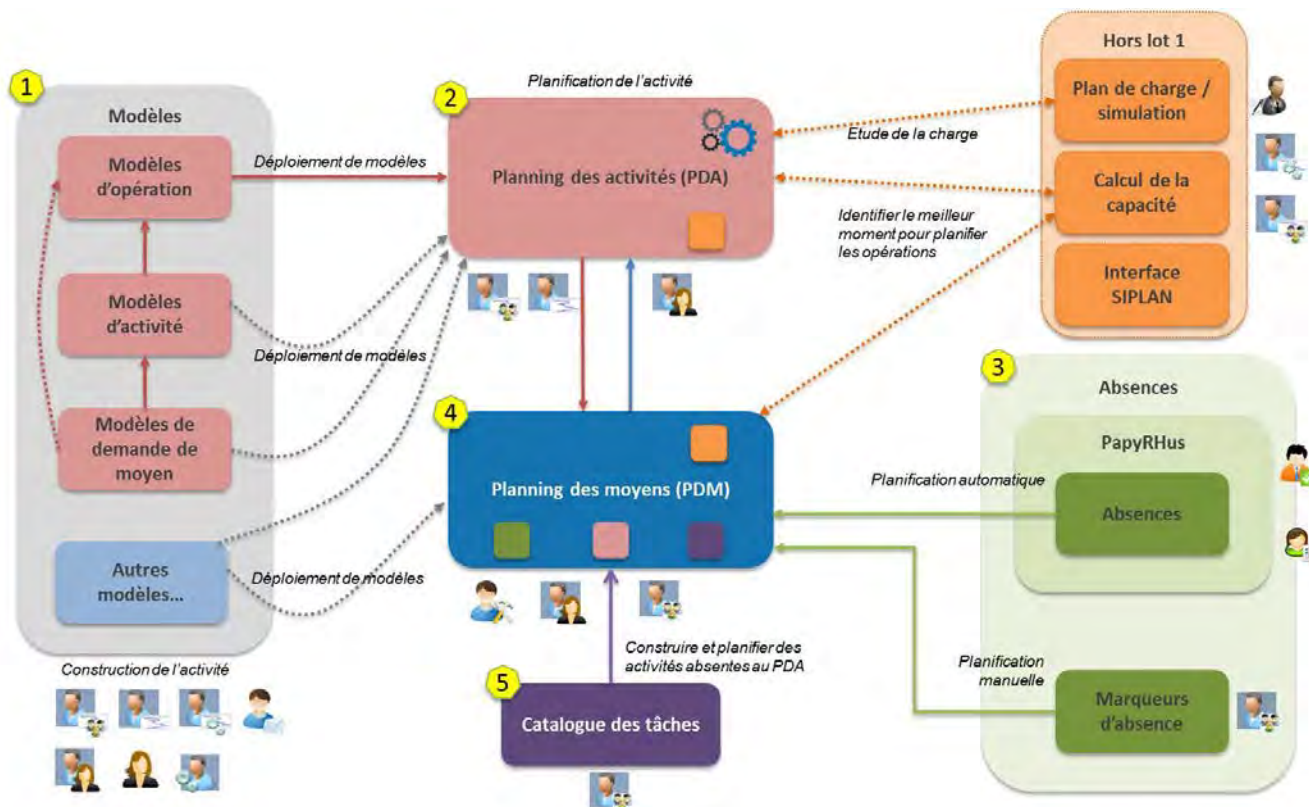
1

Modèles

Modèles d'opération

Modèles d'activité

Modèles de demande de moyen

Autres modèles...

Construction de l'activité

Déploiement de modèles

Déploiement de modèles

Déploiement de modèles

Planification de l'activité

2

Planning des activités (PDA)

4

Planning des moyens (PDM)

5

Catalogue des tâches

Construire et planifier des activités absentes au PDA

Hors lot 1

Plan de charge / simulation

Calcul de la capacité

Interface SIPLAN

Etude de la charge

Identifier le meilleur moment pour planifier les opérations

3

Absences

PapyRHus

Absences

Marqueurs d'absence

Planification automatique

Planification manuelle